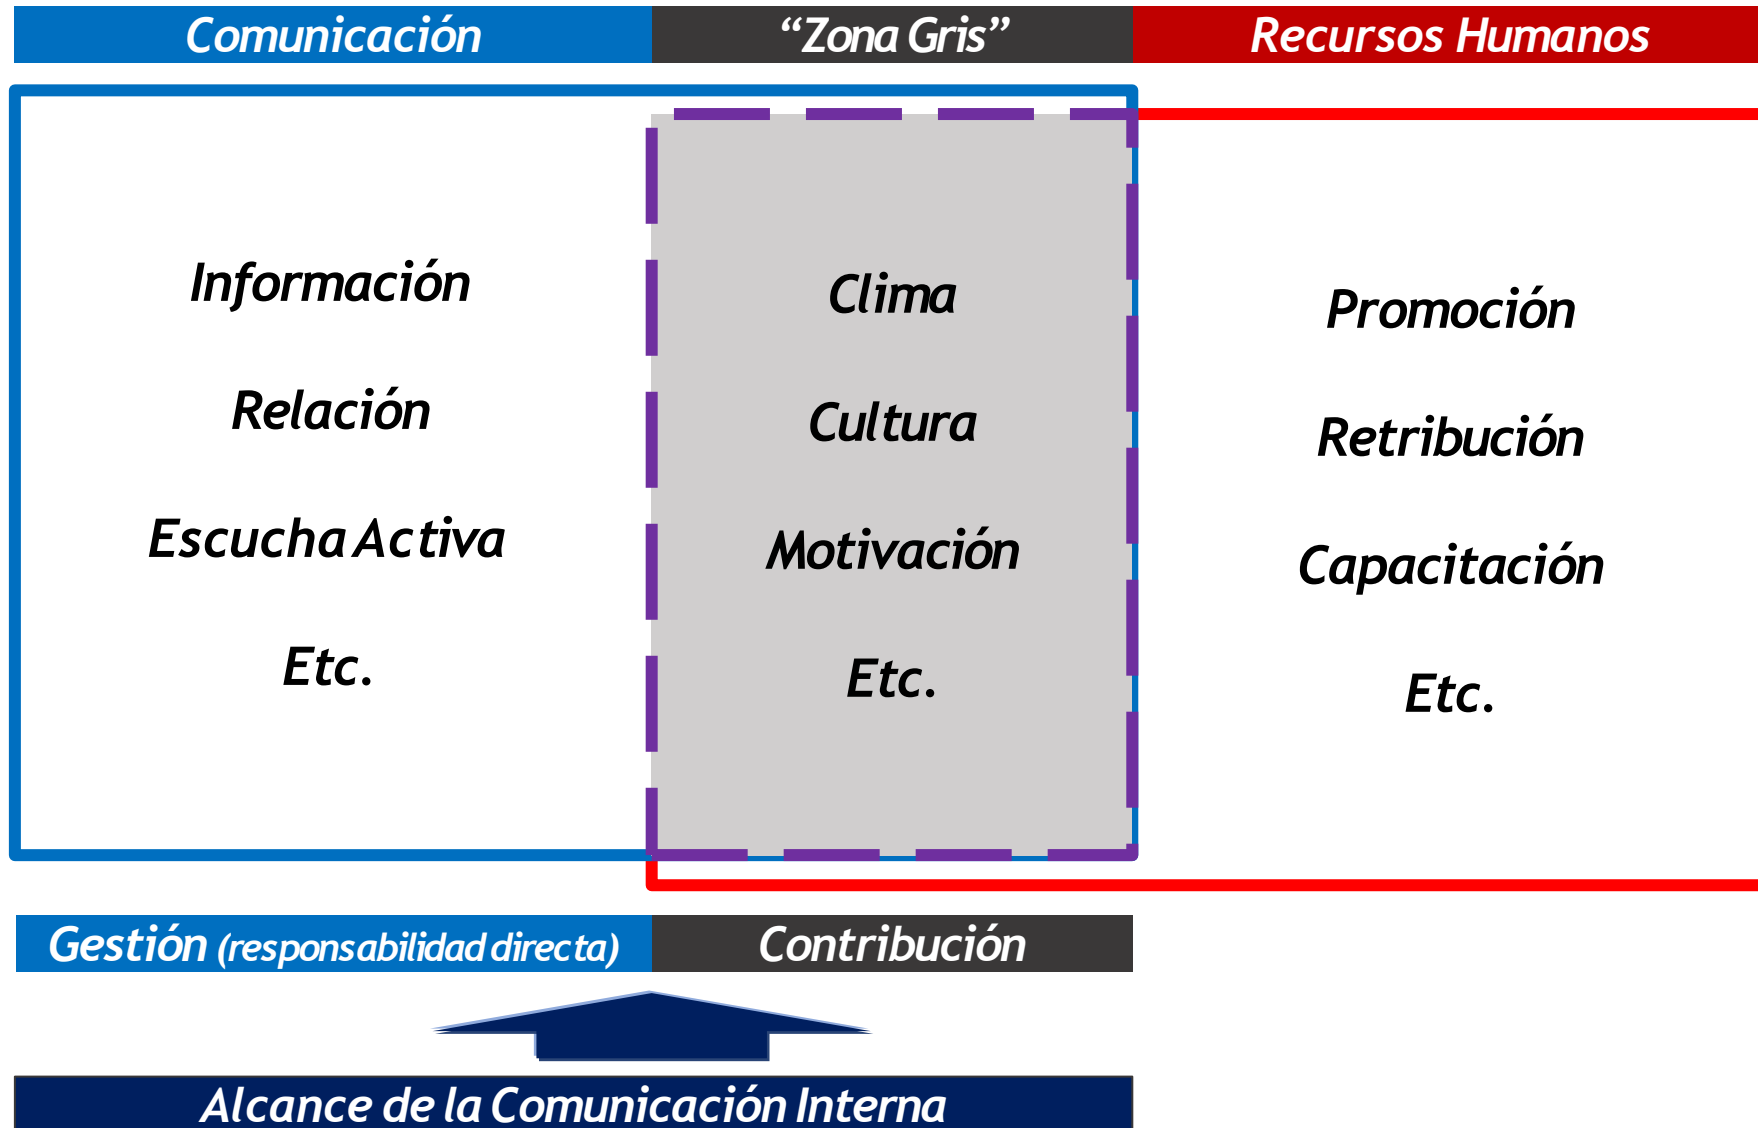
Comunicación

"Zona Gris"

Recursos Humanos

Información

Relación

Escucha Activa

Etc.

Clima

Cultura

Motivación

Etc.

Promoción

Retribución

Capacitación

Etc.

Gestión (responsabilidad directa)

Contribución

Alcance de la Comunicación Interna